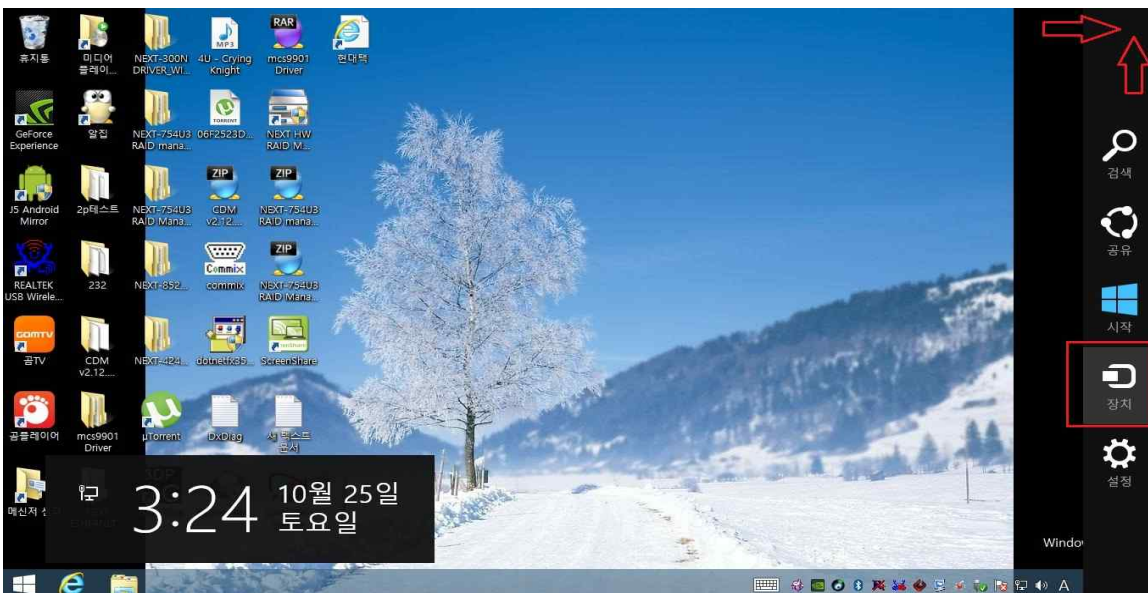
휴지통
미디어 플레이...
NEXT-300N DRIVER_WI...
4U - Crying Knight
RAR
mcs9901 Driver
현대택
GeForce Experience
알집
NEXT-754U3 RAID mana...
06F2523D...
NEXT HW RAID M...
J5 Android Mirror
2p테스트
NEXT-754U3 RAID Mana...
ZIP
CDM v2.12...
ZIP
NEXT-754U3 RAID mana...
REALTEK USB Wirele...
232
NEXT-852...
commix
ZIP
NEXT-754U3 RAID Mana...
곰TV
CDM v2.12...
NEXT-424...
dotnetfx35...
ScreenShare
곰플레이어
mcs9901 Driver
µTorrent
DxDiag
새 텍스트 문서
메신저 설...
3:24
10월 25일
토요일
검색
공유
시작
장치
설정
Windo
A